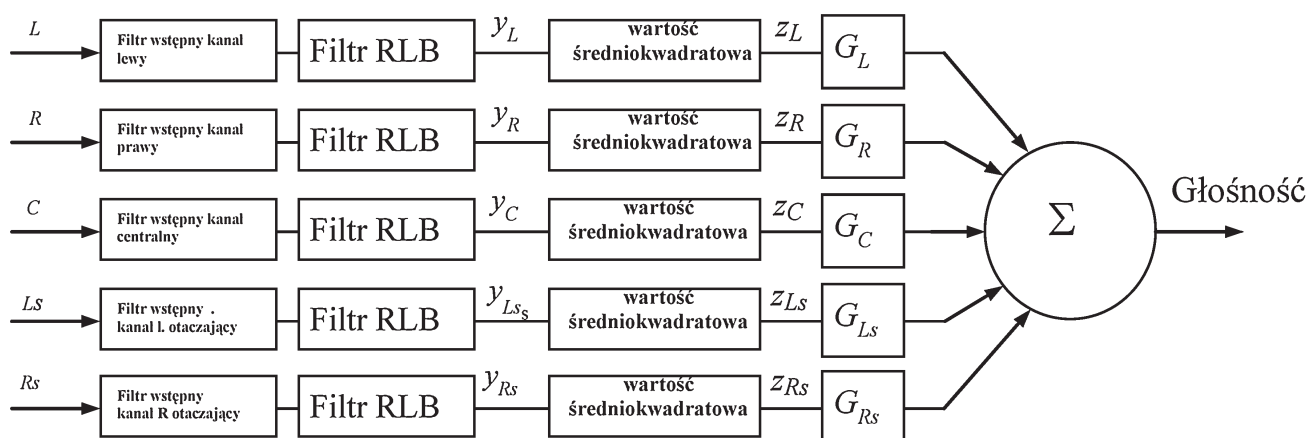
$L$ Filtr wstępny kanal lewy | Filtr RLB | $y_L$ | wartość średniokwadratowa | $z_L$ | $G_L$

$R$ Filtr wstępny kanal prawy | Filtr RLB | $y_R$ | wartość średniokwadratowa | $z_R$ | $G_R$

$C$ Filtr wstępny kanal centralny | Filtr RLB | $y_C$ | wartość średniokwadratowa | $z_C$ | $G_C$

$Ls$ Filtr wstępny . kanal l. otaczający | Filtr RLB | $y_{Ls_s}$ | wartość średniokwadratowa | $z_{Ls}$ | $G_{Ls}$

$Rs$ Filtr wstępny kanal R otaczający | Filtr RLB | $y_{Rs}$ | wartość średniokwadratowa | $z_{Rs}$ | $G_{Rs}$

$\Sigma$

Głośność